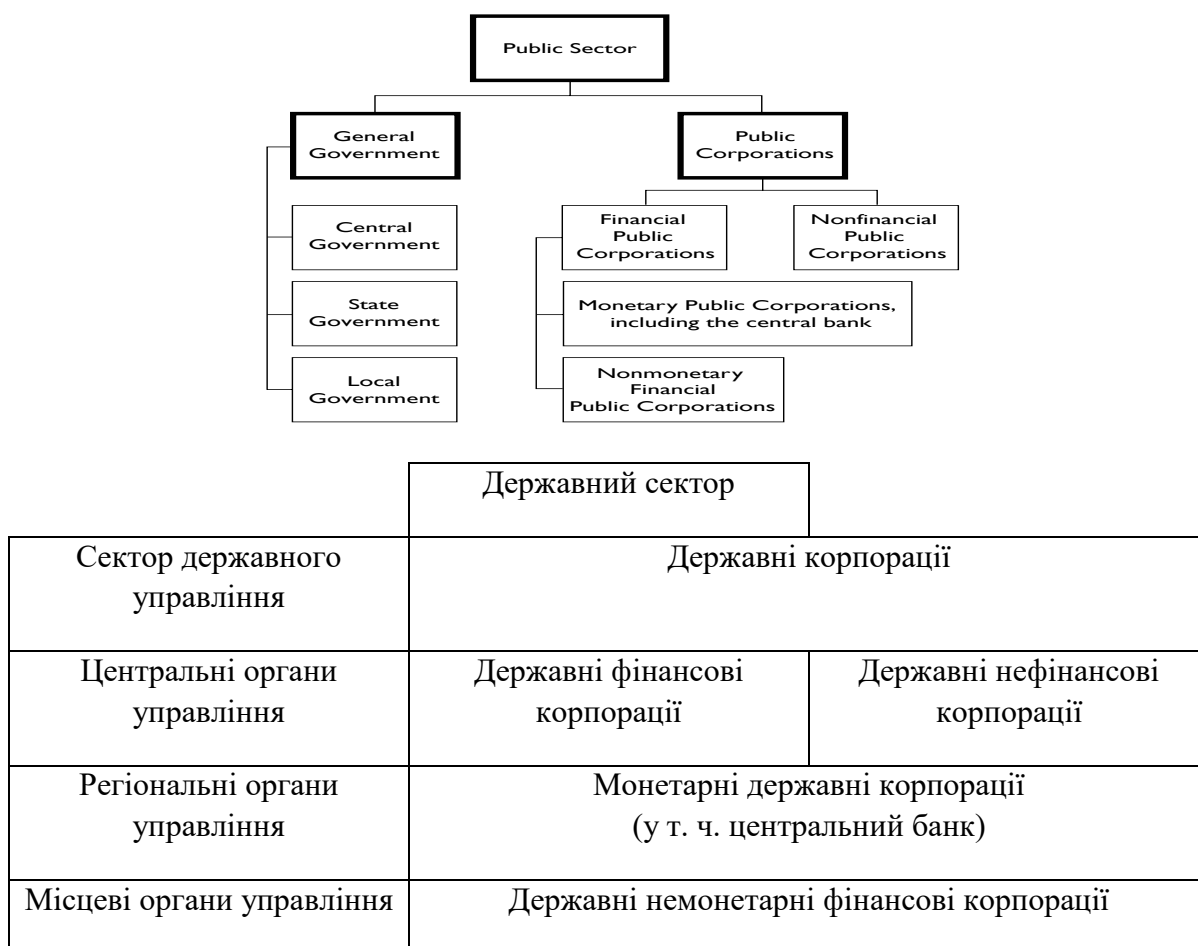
Public Sector

General Government

Central Government

State Government

Local Government

Public Corporations

Financial Public Corporations

Nonfinancial Public Corporations

Monetary Public Corporations, including the central bank

Nonmonetary Financial Public Corporations

| | Державний сектор | |
|---|---|---|
| Сектор державного управління | Державні корпорації | |
| Центральні органи управління | Державні фінансові корпорації | Державні нефінансові корпорації |
| Регіональні органи управління | Монетарні державні корпорації (у т. ч. центральний банк) | |
| Місцеві органи управління | Державні немонетарні фінансові корпорації | |